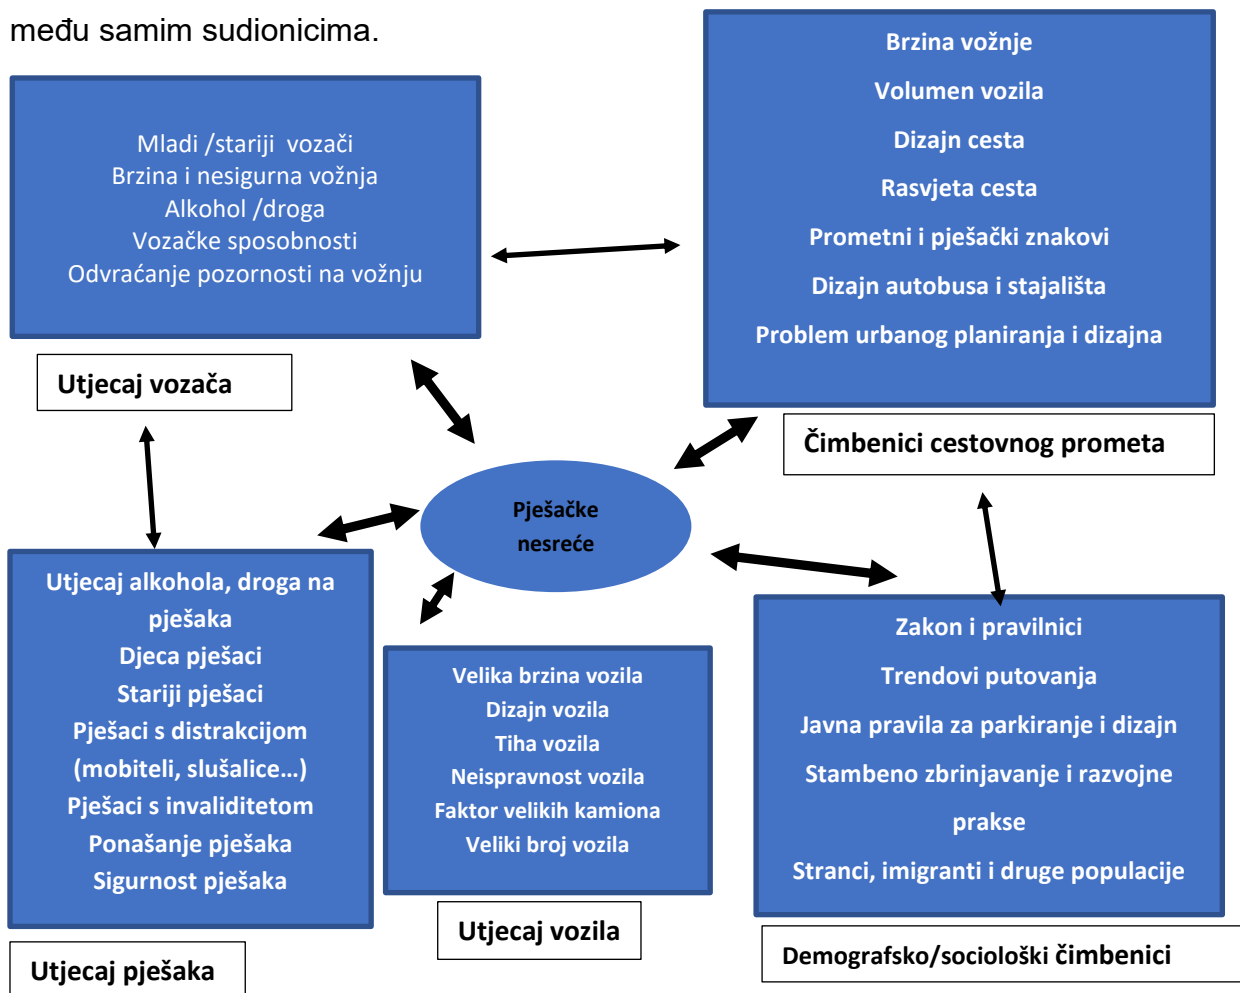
među samim sudionicima.

Mladi /stariji vozači
Brzina i nesigurna vožnja
Alkohol /droga
Vozačke sposobnosti
Odvraćanje pozornosti na vožnju

Utjecaj vozača

Brzina vožnje
Volumen vozila
Dizajn cesta
Rasvjeta cesta
Prometni i pješački znakovi
Dizajn autobusa i stajališta
Problem urbanog planiranja i dizajna

Čimbenici cestovnog prometa

Pješačke nesreće

Utjecaj alkohola, droga na pješaka
Djeca pješaci
Stariji pješaci
Pješaci s distrakcijom (mobiteli, slušalice...)
Pješaci s invaliditetom
Ponašanje pješaka
Sigurnost pješaka

Utjecaj pješaka

Velika brzina vozila
Dizajn vozila
Tiha vozila
Neispravnost vozila
Faktor velikih kamiona
Veliki broj vozila

Utjecaj vozila

Zakon i pravilnici
Trendovi putovanja
Javna pravila za parkiranje i dizajn
Stambeno zbrinjavanje i razvojne prakse
Stranci, imigranti i druge populacije

Demografsko/sociološki čimbenici